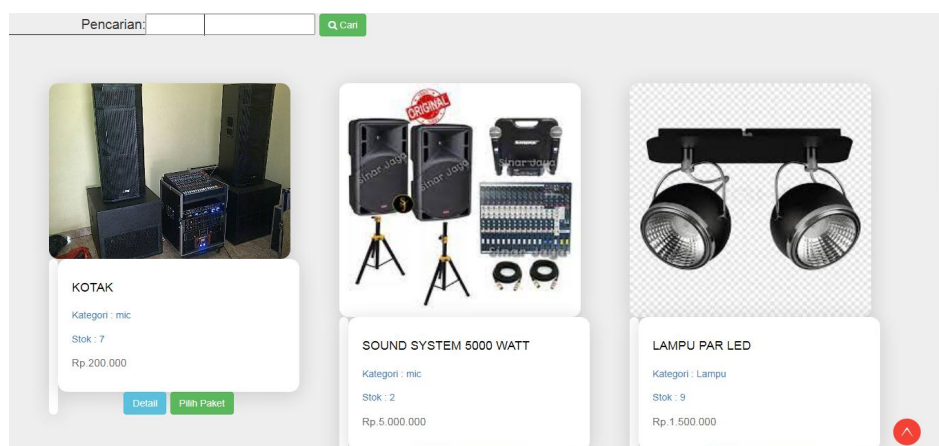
Pencarian: Cari

ORIGINAL

Sinar Jaya

KOTAK

Kategori : mic

Stok : 7

Rp.200.000

Detail Pilih Paket

SOUND SYSTEM 5000 WATT

Kategori : mic

Stok : 2

Rp.5.000.000

LAMPU PAR LED

Kategori : Lampu

Stok : 9

Rp.1.500.000